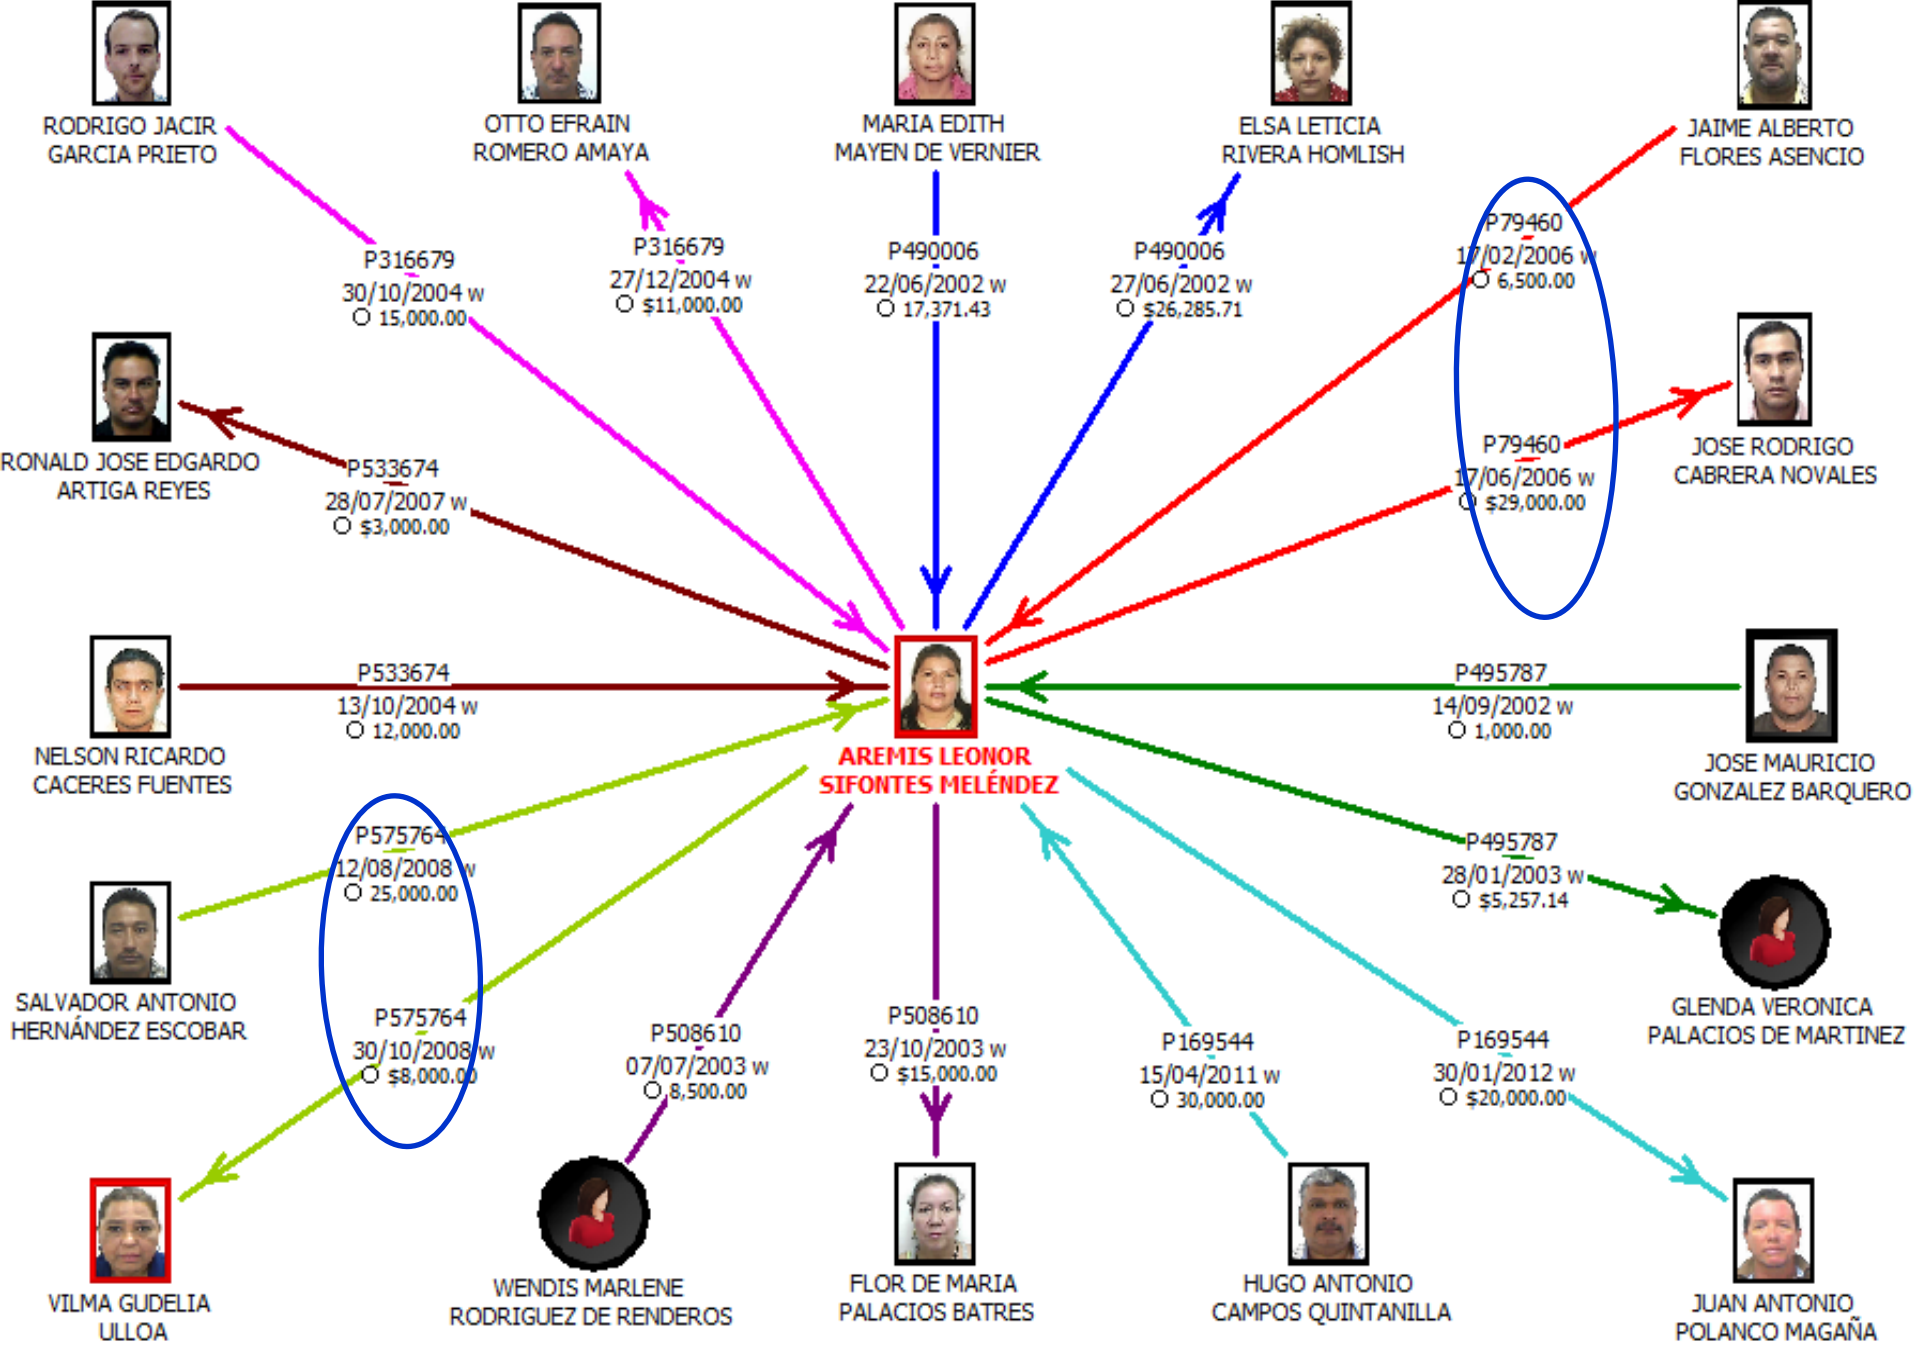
RODRIGO JACIR GARCIA PRIETO

OTTO EFRAIN ROMERO AMAYA

MARIA EDITH MAYEN DE VERNIER

ELSA LETICIA RIVERA HOMLISH

JAIME ALBERTO FLORES ASENCIO

P316679
30/10/2004 w
15,000.00

P316679
27/12/2004 w
$11,000.00

P490006
22/06/2002 w
17,371.43

P490006
27/06/2002 w
$26,285.71

P79460
17/02/2006 w
6,500.00

RONALD JOSE EDGARDO ARTIGA REYES

P533674
28/07/2007 w
$3,000.00

P79460
17/06/2006 w
$29,000.00

JOSE RODRIGO CABRERA NOVALES

P533674
13/10/2004 w
12,000.00

P495787
14/09/2002 w
1,000.00

NELSON RICARDO CACERES FUENTES

AREMIS LEONOR SIFONTES MELÉNDEZ

JOSE MAURICIO GONZALEZ BARQUERO

P575764
12/08/2008 w
25,000.00

P495787
28/01/2003 w
$5,257.14

SALVADOR ANTONIO HERNÁNDEZ ESCOBAR

GLENDA VERONICA PALACIOS DE MARTINEZ

P575764
30/10/2008 w
$8,000.00

P508610
07/07/2003 w
8,500.00

P508610
23/10/2003 w
$15,000.00

P169544
15/04/2011 w
30,000.00

P169544
30/01/2012 w
$20,000.00

VILMA GUDELIA ULLOA

WENDIS MARLENE RODRIGUEZ DE RENDEROS

FLOR DE MARIA PALACIOS BATRES

HUGO ANTONIO CAMPOS QUINTANILLA

JUAN ANTONIO POLANCO MAGAÑA